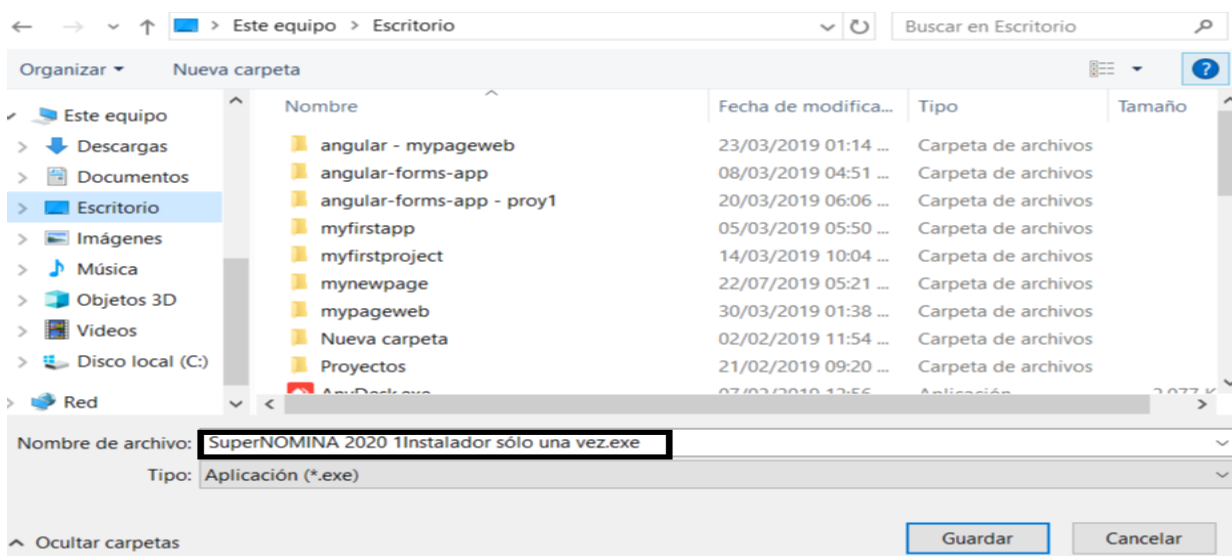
Este equipo > Escritorio

Buscar en Escritorio

Organizar ▾ Nueva carpeta

?

Este equipo
Descargas
Documentos
Escritorio
Imágenes
Música
Objetos 3D
Videos
Disco local (C:)
Red

| Nombre | Fecha de modifica... | Tipo | Tamaño |
|---|---|---|---|
| angular - mypageweb | 23/03/2019 01:14 ... | Carpeta de archivos | |
| angular-forms-app | 08/03/2019 04:51 ... | Carpeta de archivos | |
| angular-forms-app - proy1 | 20/03/2019 06:06 ... | Carpeta de archivos | |
| myfirstapp | 05/03/2019 05:50 ... | Carpeta de archivos | |
| myfirstproject | 14/03/2019 10:04 ... | Carpeta de archivos | |
| mynewpage | 22/07/2019 05:21 ... | Carpeta de archivos | |
| mypageweb | 30/03/2019 01:38 ... | Carpeta de archivos | |
| Nueva carpeta | 02/02/2019 11:54 ... | Carpeta de archivos | |
| Proyectos | 21/02/2019 09:20 ... | Carpeta de archivos | |
| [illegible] | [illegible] | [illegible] | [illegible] |

Nombre de archivo: SuperNOMINA 2020 1Instalador sólo una vez.exe

Tipo: Aplicación (*.exe)

Ocultar carpetas

Guardar Cancelar